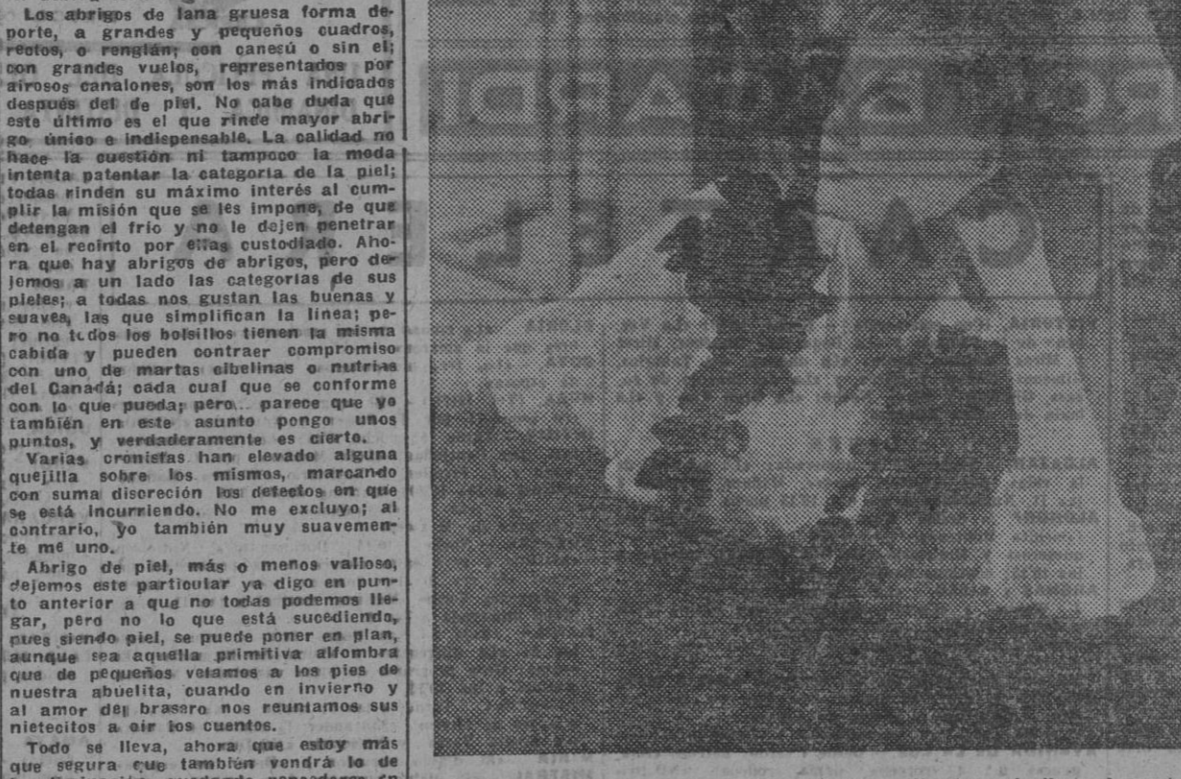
Los abrigos de lana gruesa forma deporte, a grandes y pequeños cuadros, rectos, o renglán; con canesú o sin el; con grandes vuelos, representados por airosos canalones, son los más indicados después del de piel. No cabe duda que este último es el que rinde mayor abrigo único e indispensable. La calidad no hace la cuestión ni tampoco la moda intenta patentar la categoría de la piel; todas rinden su máximo interés al cumplir la misión que se les impone, de que detengan el frío y no le dejen penetrar en el recinto por ellas custodiado. Ahora que hay abrigos de abrigos, pero dejemos a un lado las categorías de sus pieles; a todas nos gustan las buenas y suaves, las que simplifican la línea; pero no todos los bolsillos tienen la misma cabida y pueden contraer compromiso con uno de martas cibelinas o nutrias del Canadá; cada cual que se conforme con lo que pueda; pero... parece que yo también en este asunto pongo unos puntos, y verdaderamente es cierto.

Varias cronistas han elevado alguna quejilla sobre los mismos, marcando con suma discreción los defectos en que se está incurriendo. No me excluyo; al contrario, yo también muy suavemente me uno.

Abrigo de piel, más o menos valioso, dejemos este particular ya digo en punto anterior a que no todas podemos llegar, pero no lo que está sucediendo, pues siendo piel, se puede poner en plan, aunque sea aquella primitiva alfombra que de pequeños velamos a los pies de nuestra abuelita, cuando en invierno y al amor del brasero nos reuníamos sus nietecitos a oír los cuentos.

Todo se lleva, ahora que estoy más que segura que también vendrá lo de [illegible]